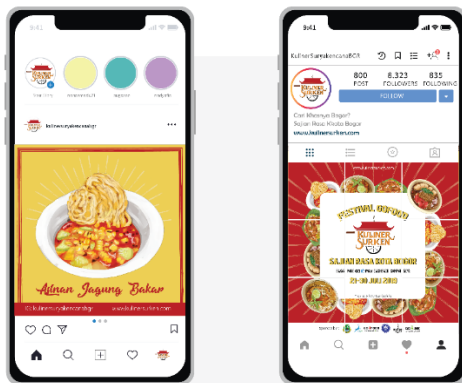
kulinersurikencanabgr

Asinan Jagung Bakar

kulinersurikencanabgr

www.kulinersuriken.com

9:41

KulinerSurikencanaBGR

800 POST

8.323 FOLLOWERS

835 FOLLOWING

FOLLOW

Cari Khasnya Bogor?

Sajian Rasa Khas Bogor

www.kulinersuriken.com

FESTIVAL BOGOR

KULINER SURIKEN

SAJIAN RASA KOTA BOGOR

21-30 JULI 2019